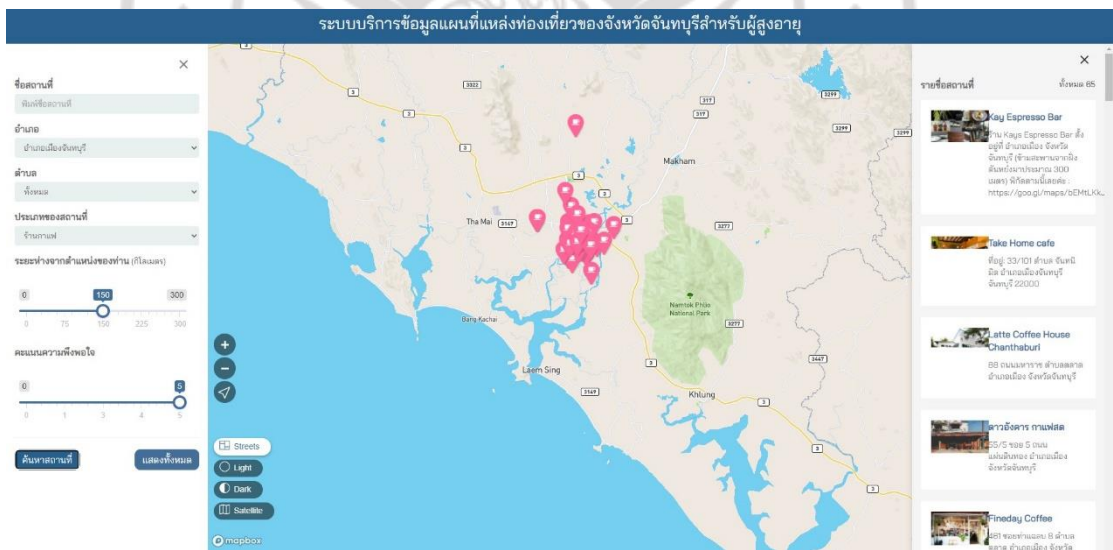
ระบบบริการข้อมูลแผนที่แหล่งท่องเที่ยวของจังหวัดจันทบุรีสำหรับผู้สูงอายุ

×

ชื่อสถานที่
พิมพ์ชื่อสถานที่

อำเภอ
อำเภอเมืองจันทบุรี

ตำบล
ทั้งหมด

ประเภทของสถานที่
ร้านกาแฟ

ระยะห่างจากตำแหน่งของท่าน (กิโลเมตร)
0 150 300
0 75 150 225 300

คะแนนความพึงพอใจ
0 5
0 1 3 4 5

ค้นหาสถานที่
แสดงทั้งหมด

Makham
Tha Mai
Namtok Phlio National Park
Bang Kachai
Laem Sing
Khlung
3 3322 317 3299 3 317 3299 3 3167 3 3277 3277 3 3467 3149 3 3 3
+
−
Streets
Light
Dark
Satellite
mapbox

×
รายชื่อสถานที่ ทั้งหมด 65

Kay Espresso Bar
ร้าน Kays Espresso Bar ตั้งอยู่ที่ อำเภอเมือง จังหวัดจันทบุรี (ข้ามสะพานจากฝั่งสันหอยมาประมาณ 300 เมตร) พิกัดสถานที่ตั้ง : https://goo.gl/maps/bEMtLKk...

Take Home cafe
ที่อยู่: 33/101 ตำบล จันทนิมิต อำเภอเมืองจันทบุรี จันทบุรี 22000

Latte Coffee House Chanthaburi
88 ถนนมหาราช ตำบลตลาด อำเภอเมือง จังหวัดจันทบุรี

ดาวอังคาร กาแฟสด
35/5 ซอย 5 ถนนแม่นสันหอย อำเภอเมือง จังหวัดจันทบุรี

Fineday Coffee
481 ซอยท่าแฉลบ 8 ตำบลตลาด อำเภอเมือง จังหวัด